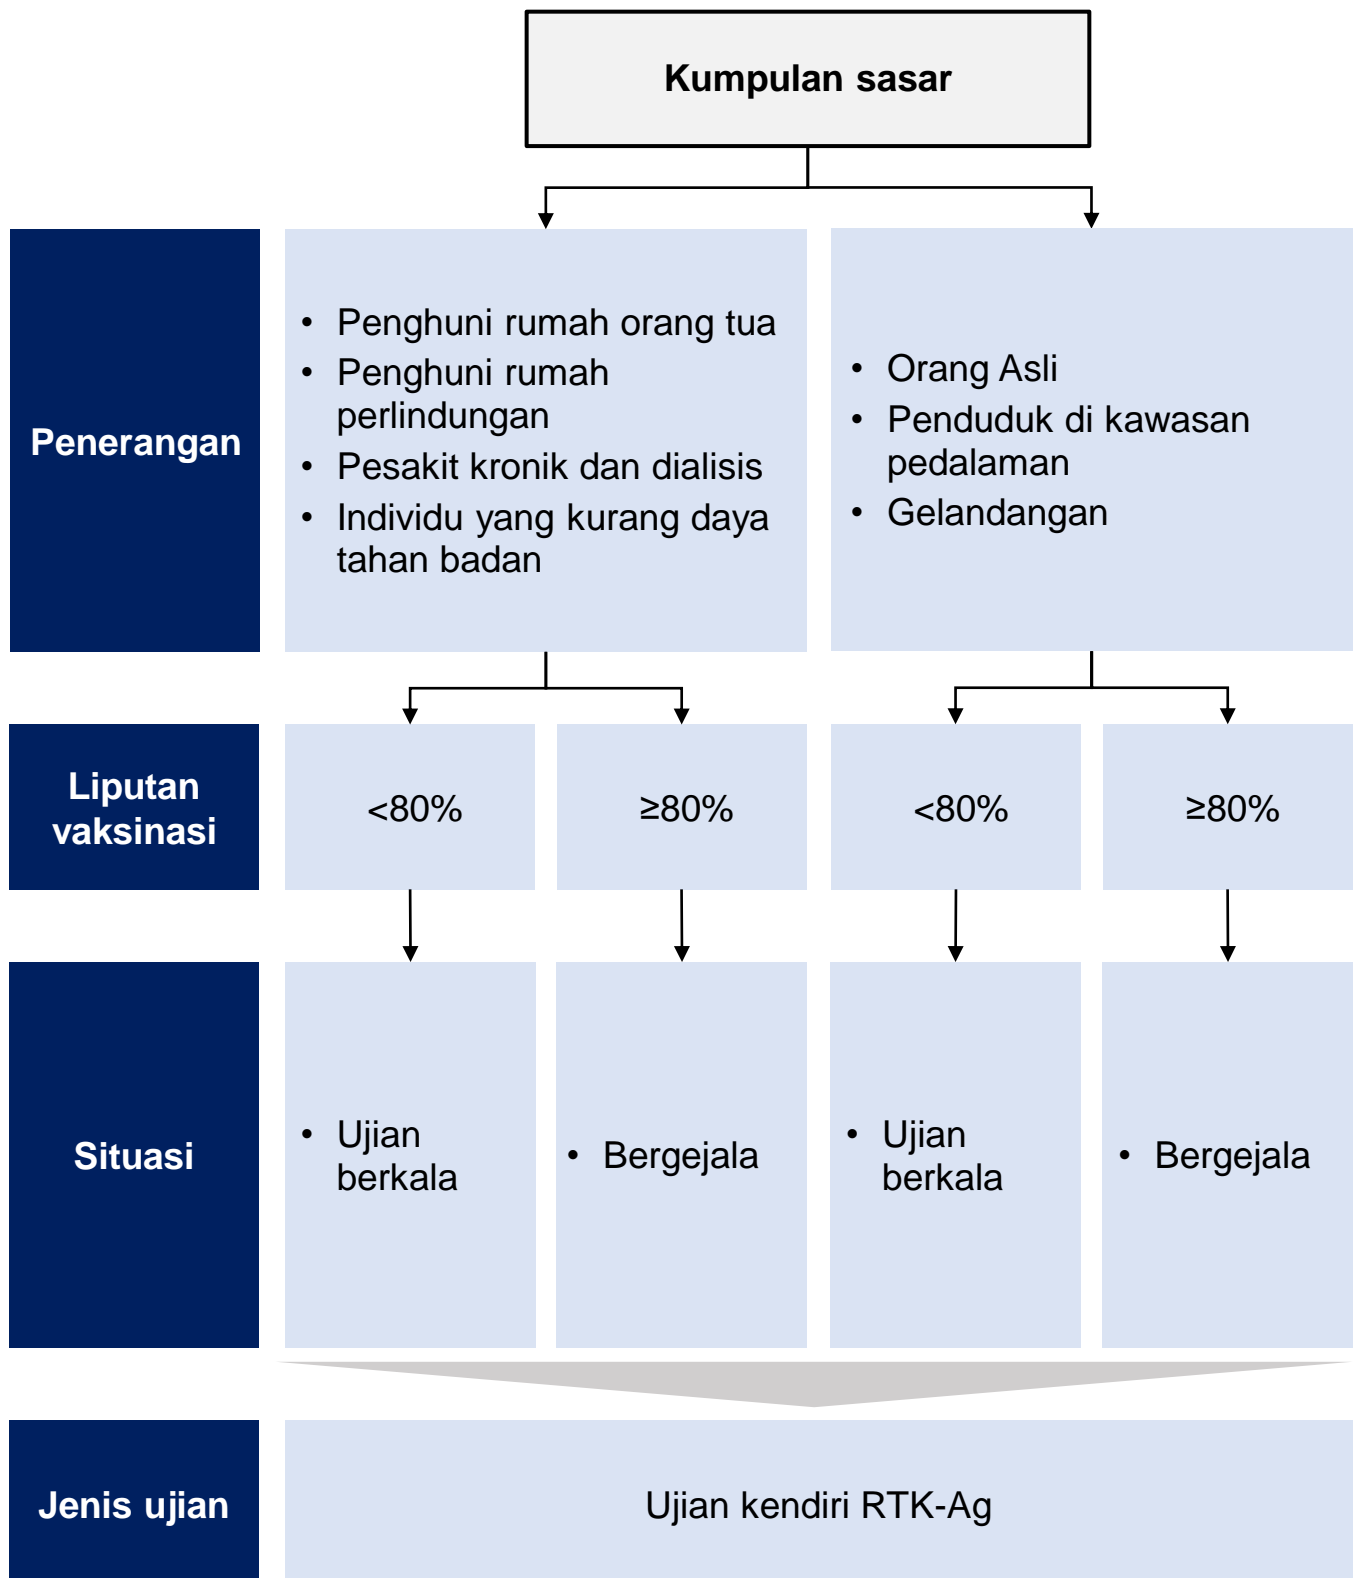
Kumpulan sasar

Penerangan

- Penghuni rumah orang tua
- Penghuni rumah perlindungan
- Pesakit kronik dan dialisis
- Individu yang kurang daya tahan badan

- Orang Asli
- Penduduk di kawasan pedalaman
- Gelandangan

Liputan vaksinasi

<80%

≥80%

<80%

≥80%

Situasi

- Ujian berkala

- Bergejala

- Ujian berkala

- Bergejala

Jenis ujian

Ujian kendiri RTK-Ag